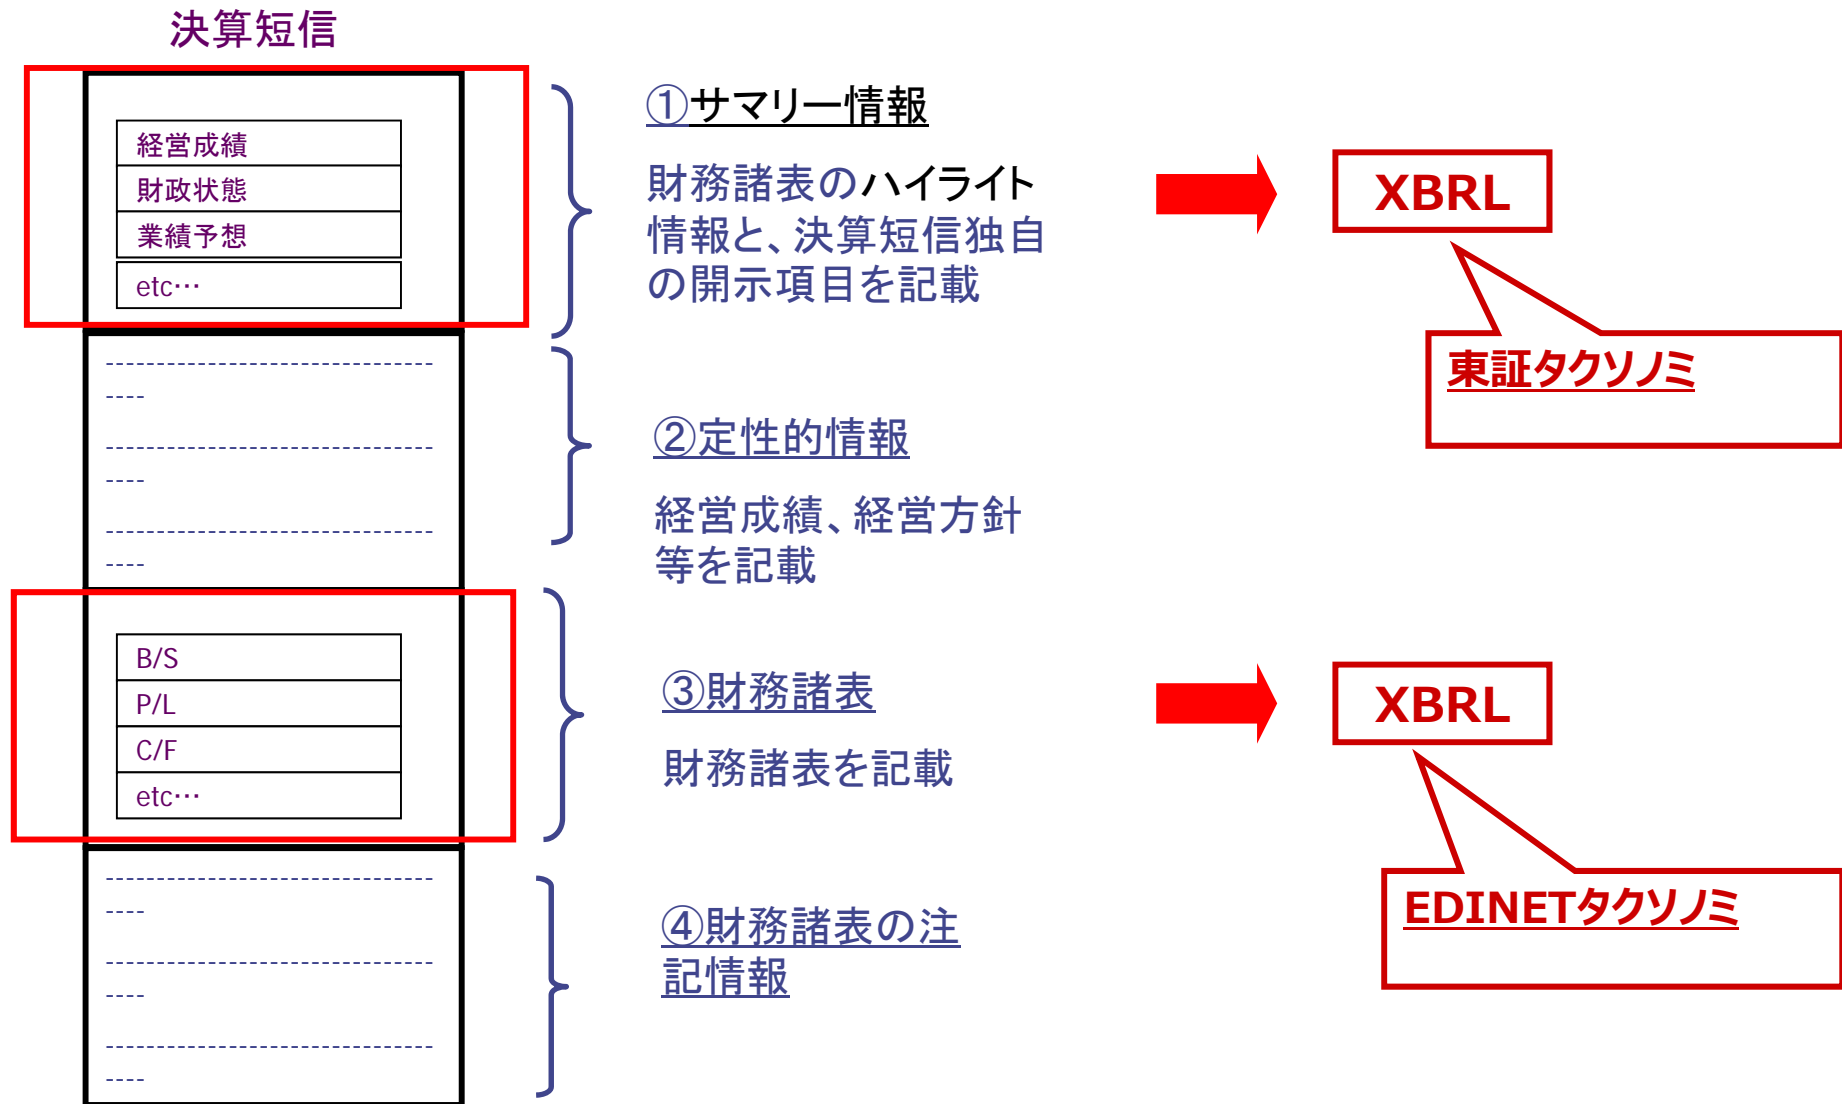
決算短信

経営成績
財政状態
業績予想
etc…

①サマリー情報

財務諸表のハイライト情報と、決算短信独自の開示項目を記載

XBRL

東証タクソノミ

②定性的情報

経営成績、経営方針等を記載

B/S
P/L
C/F
etc…

③財務諸表

財務諸表を記載

XBRL

EDINETタクソノミ

④財務諸表の注記情報